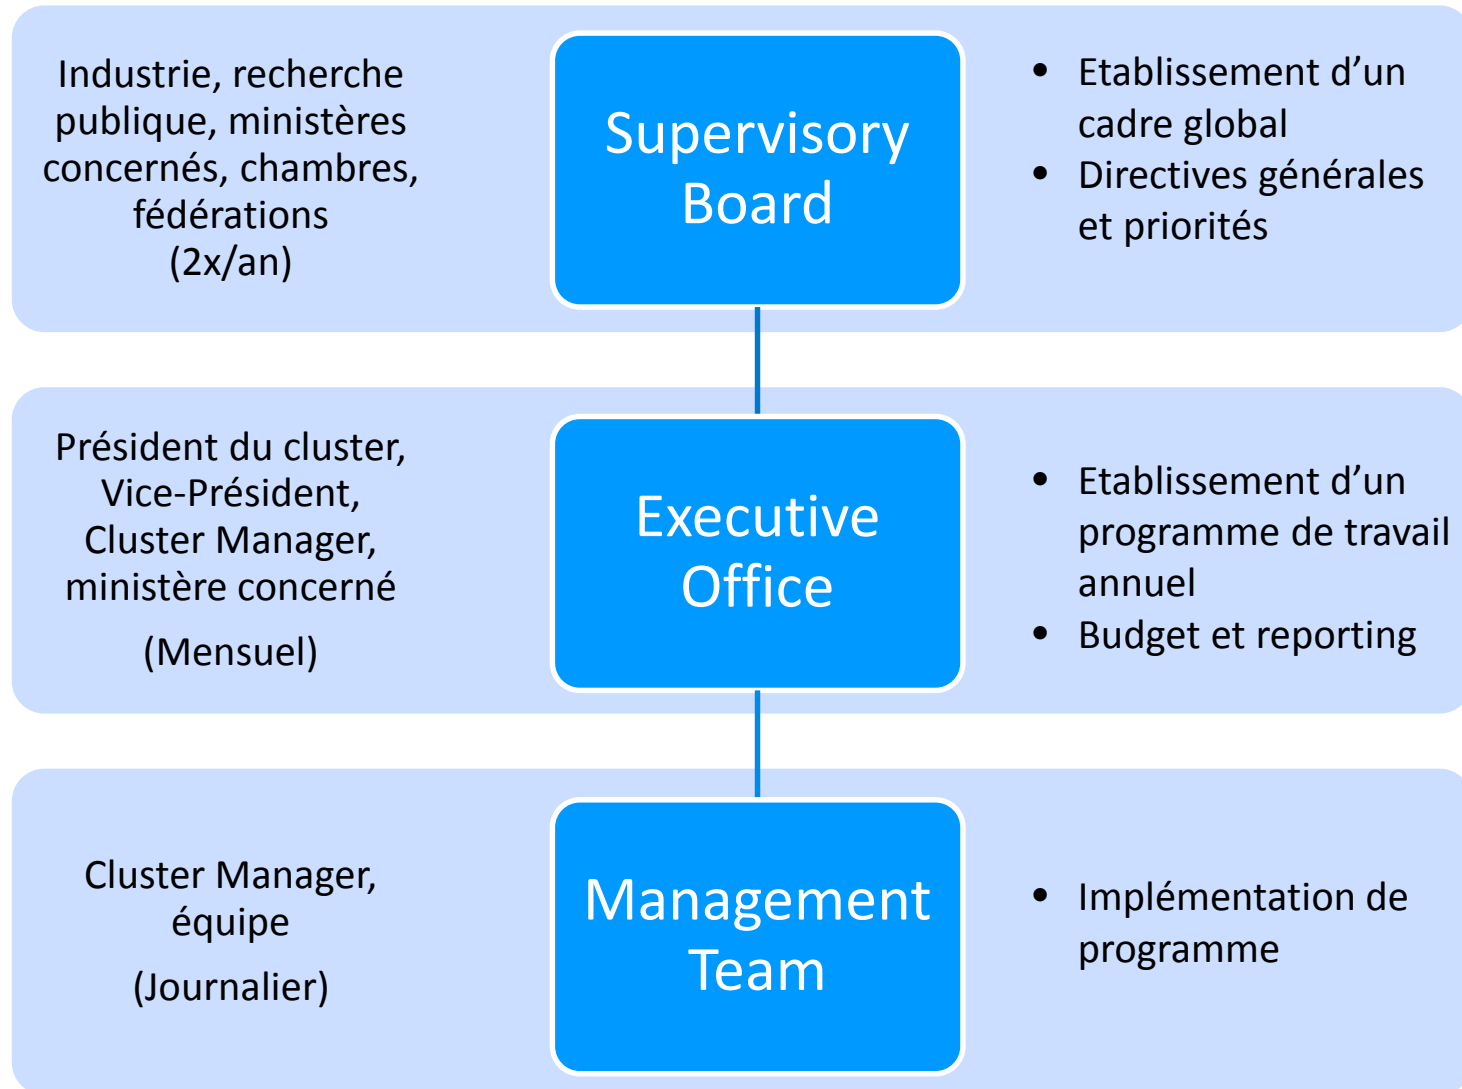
Industrie, recherche publique, ministères concernés, chambres, fédérations
(2x/an)

Supervisory Board

- Etablissement d’un cadre global
- Directives générales et priorités

Président du cluster, Vice-Président, Cluster Manager, ministère concerné

(Mensuel)

Executive Office

- Etablissement d’un programme de travail annuel
- Budget et reporting

Cluster Manager, équipe

(Journalier)

Management Team

- Implémentation de programme